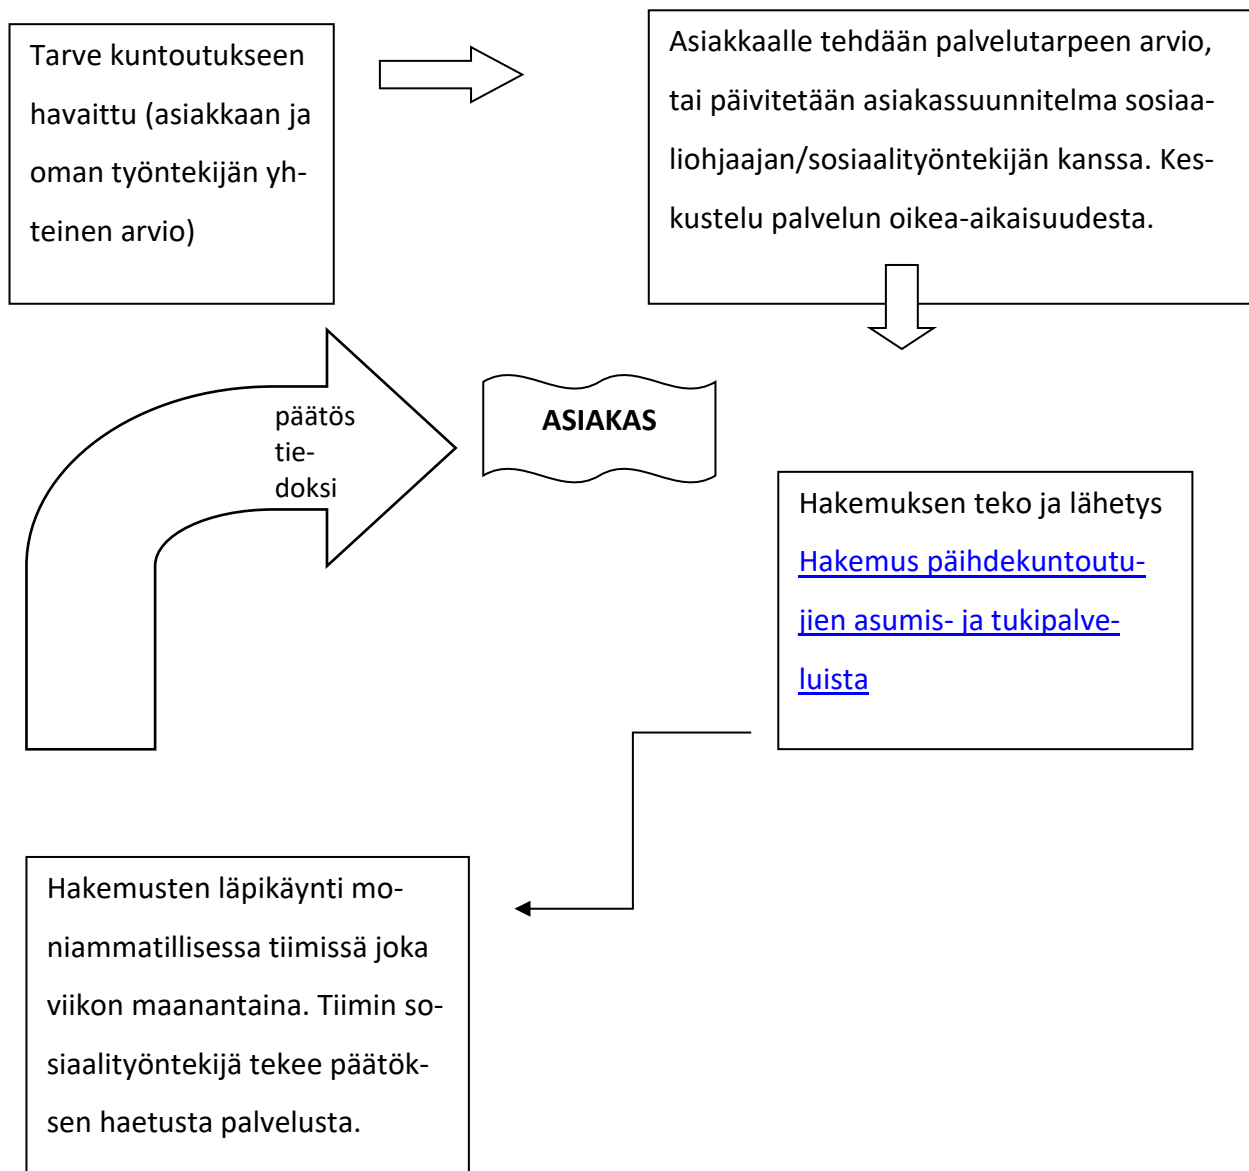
Tarve kuntoutukseen havaittu (asiakkaan ja oman työntekijän yhteinen arvio)

Asiakkaalle tehdään palvelutarpeen arvio, tai päivitetään asiakassuunnitelma sosiaaliohjaajan/sosiaalityöntekijän kanssa. Keskustelu palvelun oikea-aikaisuudesta.

päätös tiedoksi

ASIAKAS

Hakemuksen teko ja lähetys
Hakemus päihdekuntoutujien asumis- ja tukipalveluista

Hakemusten läpikäynti moniammatillisessa tiimissä joka viikon maanantaina. Tiimin sosiaalityöntekijä tekee päätöksen haetusta palvelusta.